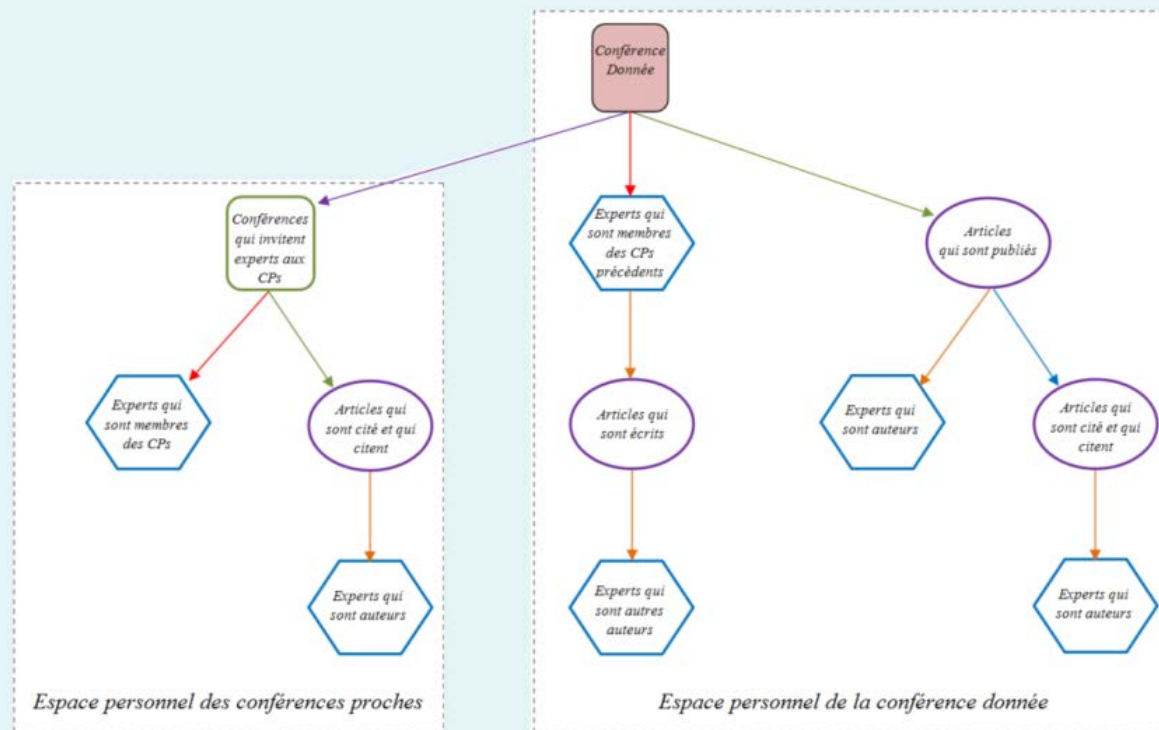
Conférence Donnée

Conférences qui invitent experts aux CPs

Experts qui sont membres des CPs

Articles qui sont cité et qui citent

Experts qui sont auteurs

Espace personnel des conférences proches

Experts qui sont membres des CPs précèdents

Articles qui sont écrits

Experts qui sont autres auteurs

Articles qui sont publiés

Experts qui sont auteurs

Articles qui sont cité et qui citent

Experts qui sont auteurs

Espace personnel de la conférence donnée